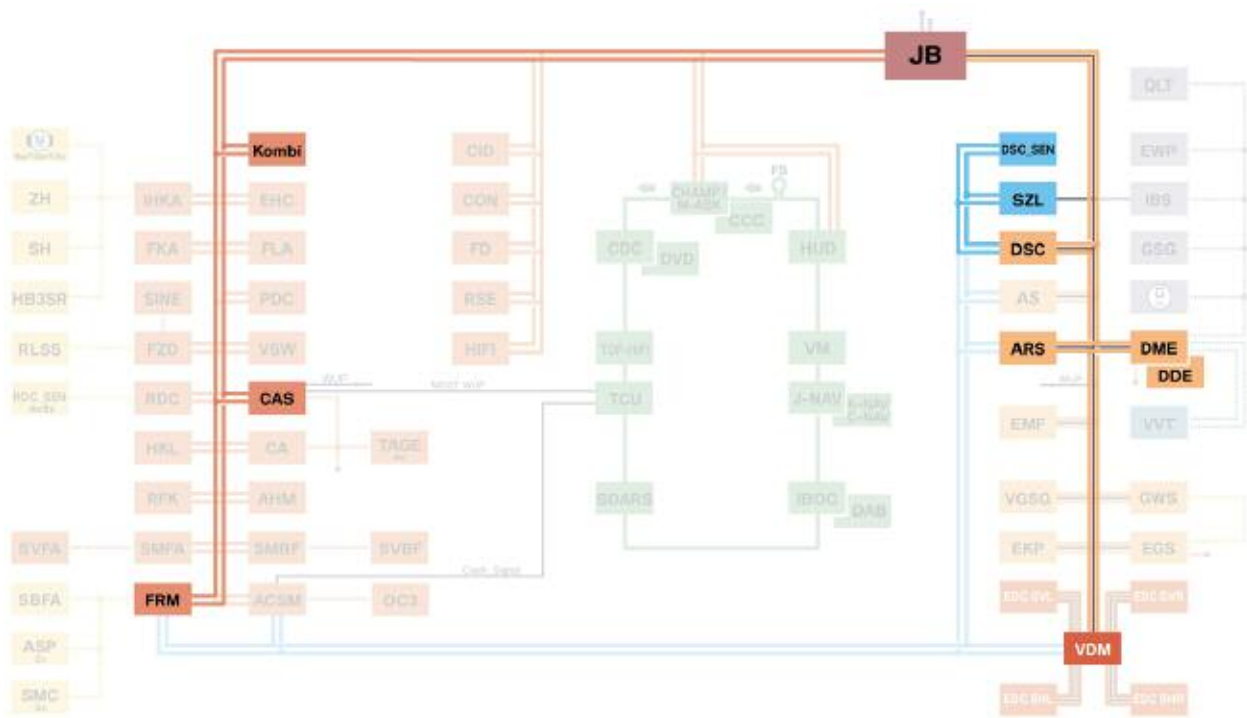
JB

Kombi
CAS
FRM

ZH
SH
HB3SR
RLSS
RDC_SEN
SVFA
SBFA
ASP
SMC

IHKA
FKA
SINE
FZD
RDC
HKL
RFK
SMFA

EHC
FLA
PDC
VSW
CA
AHM
SMBF
ACSM

TAGE
SVBF
OC3

CID
CON
FD
RSE
HIFI

CHAMP / M-ASK
CCC
CDC
DVD
HUD
TOP-HIFI
VM
TCU
J-NAV
SDARS
IBOC
DAB

MOST WUP
Crash_Signal

DSC_SEN
SZL
DSC
AS
ARS
EMF
VGSG
EKP
EDC SVL
EDC SHL

DME
DDE
VDM
EDC SVR
EDC SHR

QLT
EWP
IBS
GSG
VVT
GWS
EGS